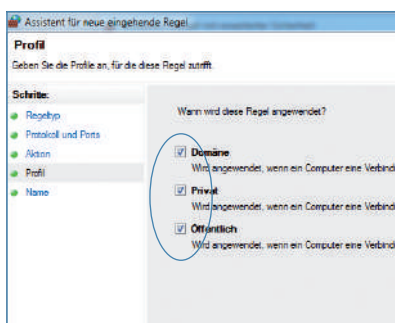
Assistent für neue eingehende Regel

Profil

Geben Sie die Profile an, für die diese Regel zutrifft.

Schritte:

Regeltyp

Protokoll und Ports

Aktion

Profil

Name

Wann wird diese Regel angewendet?

Domäne

Wird angewendet, wenn ein Computer eine Verbind

Privat

Wird angewendet, wenn ein Computer eine Verbind

Öffentlich

Wird angewendet, wenn ein Computer eine Verbind